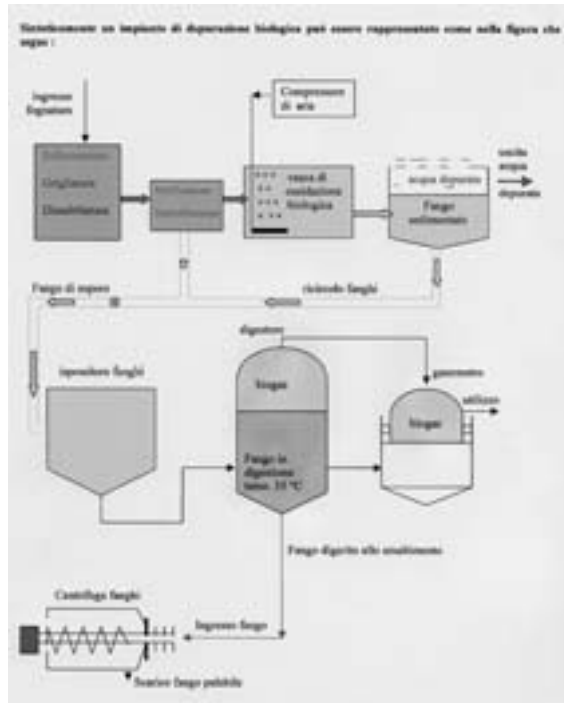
Sinteticamente un impianto di depurazione biologico può essere rappresentato come nella figura che segue :

Ingresso fognature

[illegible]
Grigliatura
Dissabbiatura

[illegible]
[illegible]

Compressore di aria

vasca di ossidazione biologica

acqua depurata

Fango sedimentato

uscita acqua depurata

Fango di supero

ricircolo fanghi

digestore

ispessitore fanghi

biogas

gasometro

utilizzo

biogas

Fango in digestione temp. 35 °C

Fango digerito allo smaltimento

Centrifuga fanghi

Ingresso fango

Scarico fango palabile